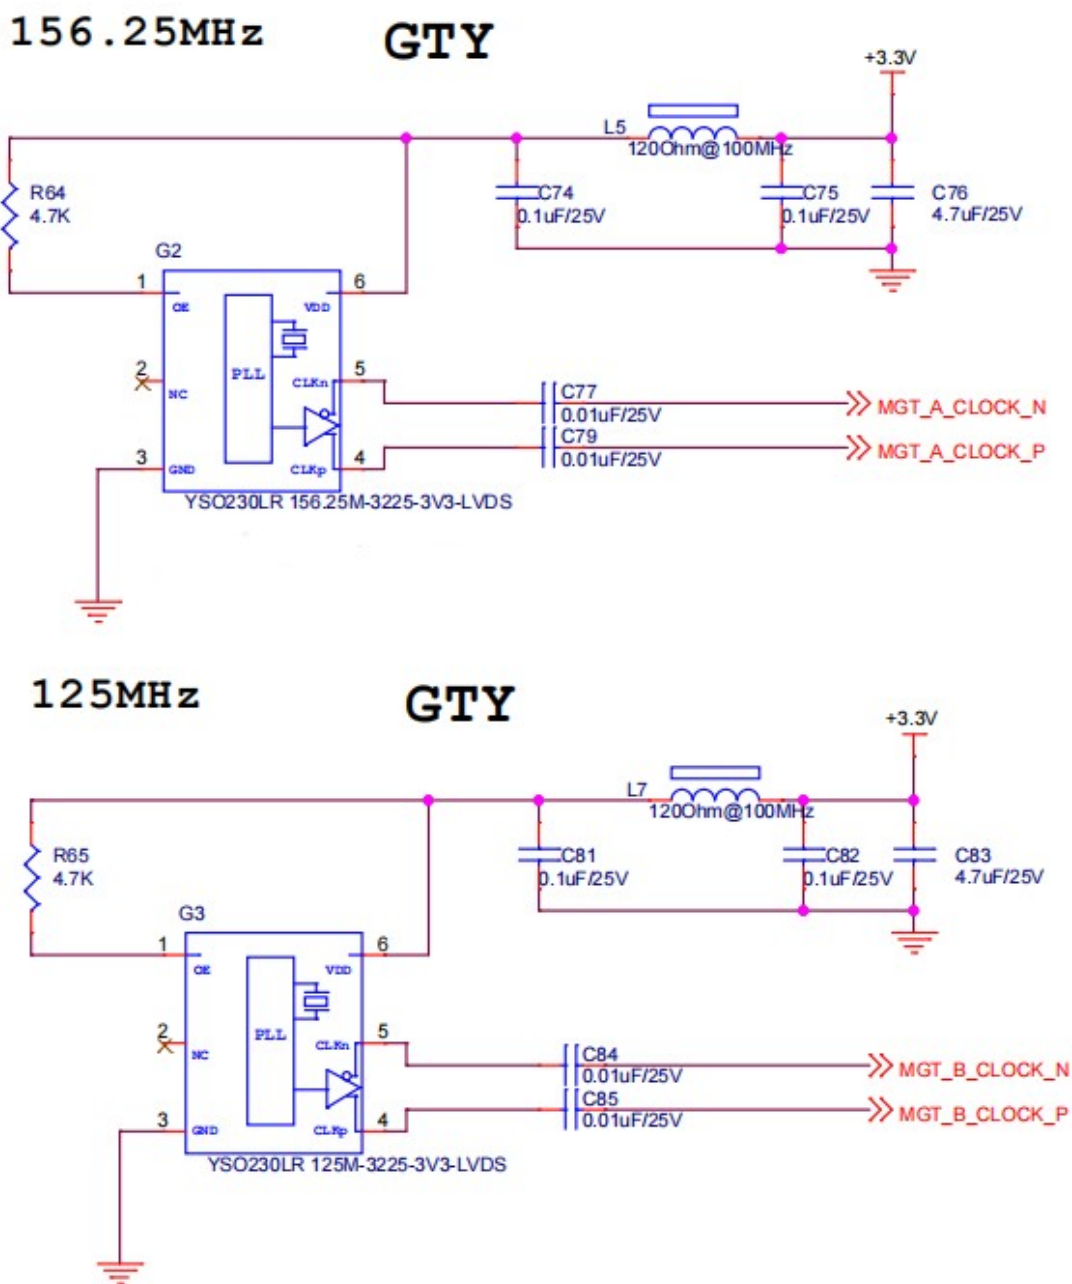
156.25MHz

GTY

+3.3V

L5
120Ohm@100MHz

R64
4.7K

C74
0.1uF/25V

C75
0.1uF/25V

C76
4.7uF/25V

G2

1 OE
6 VDD
2 NC
PLL
5 CLKn
4 CLKp
3 GND

C77
0.01uF/25V

C79
0.01uF/25V

MGT_A_CLOCK_N

MGT_A_CLOCK_P

YSO230LR 156.25M-3225-3V3-LVDS

125MHz

GTY

+3.3V

L7
120Ohm@100MHz

R65
4.7K

C81
0.1uF/25V

C82
0.1uF/25V

C83
4.7uF/25V

G3

1 OE
6 VDD
2 NC
PLL
5 CLKn
4 CLKp
3 GND

C84
0.01uF/25V

C85
0.01uF/25V

MGT_B_CLOCK_N

MGT_B_CLOCK_P

YSO230LR 125M-3225-3V3-LVDS